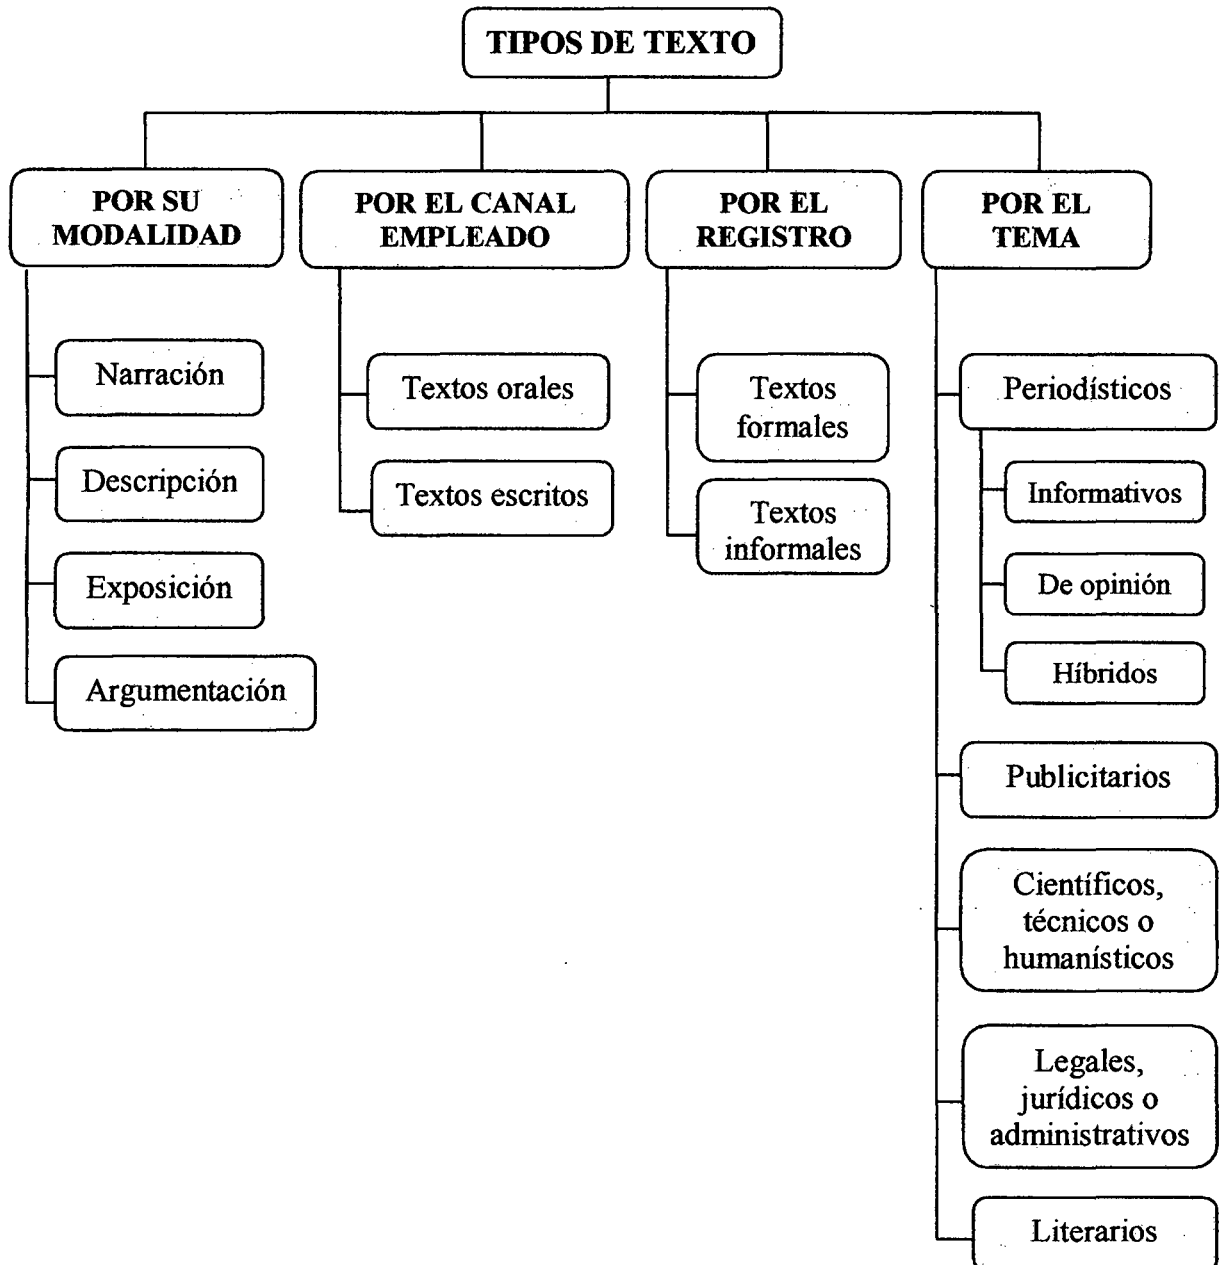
TIPOS DE TEXTO

POR SU MODALIDAD

Narración

Descripción

Exposición

Argumentación

POR EL CANAL EMPLEADO

Textos orales

Textos escritos

POR EL REGISTRO

Textos formales

Textos informales

POR EL TEMA

Periodísticos

Informativos

De opinión

Híbridos

Publicitarios

Científicos, técnicos o humanísticos

Legales, jurídicos o administrativos

Literarios